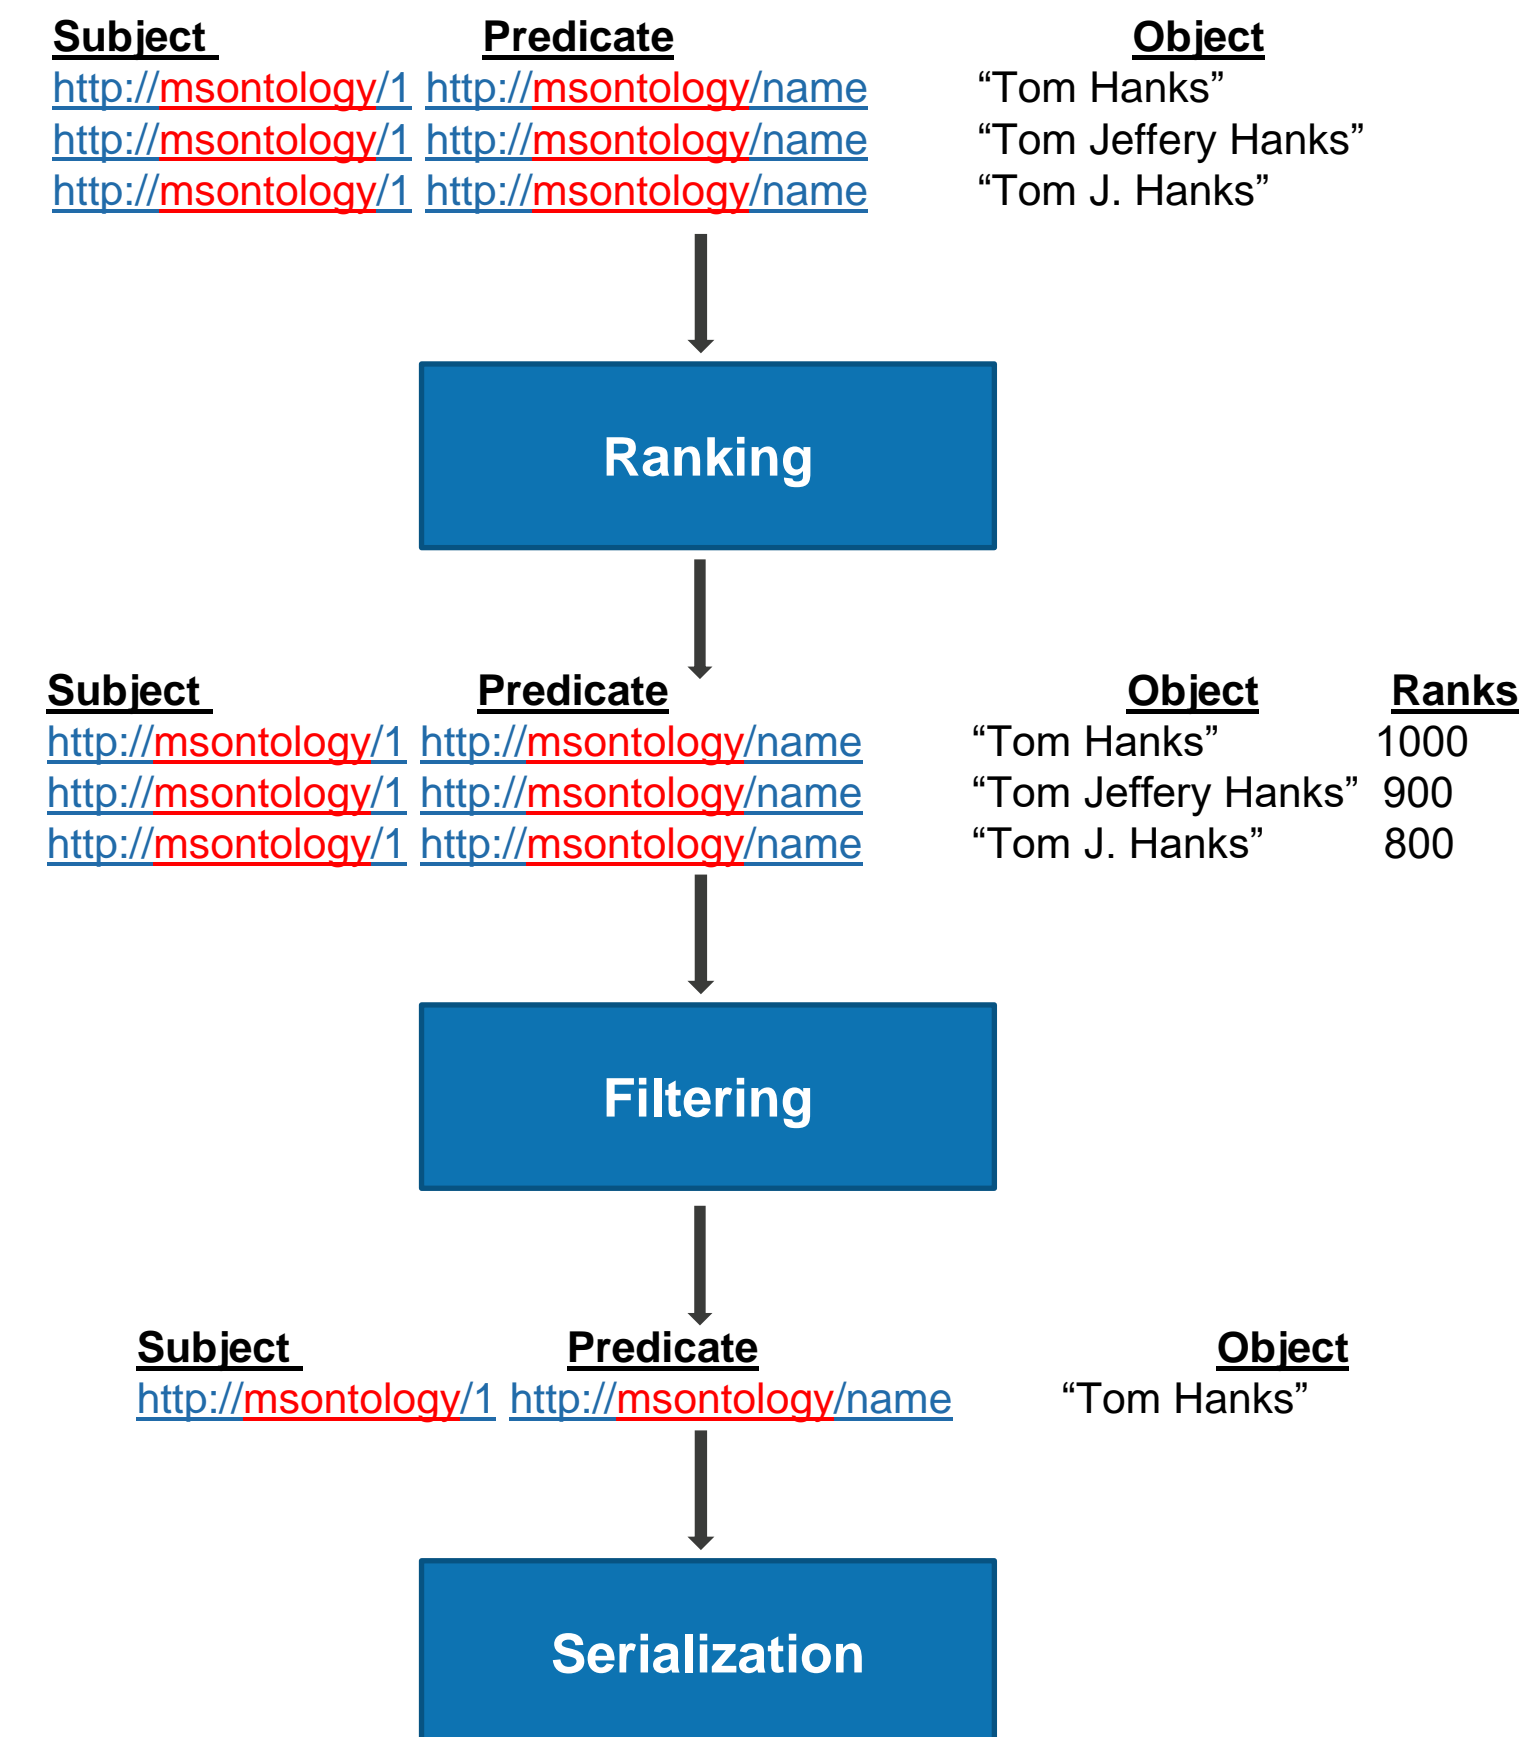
| Subject | Predicate | Object |
|---|---|---|
| http://msontology/1 | http://msontology/name | “Tom Hanks” |
| http://msontology/1 | http://msontology/name | “Tom Jeffery Hanks” |
| http://msontology/1 | http://msontology/name | “Tom J. Hanks” |

Ranking

| Subject | Predicate | Object | Ranks |
|---|---|---|---|
| http://msontology/1 | http://msontology/name | “Tom Hanks” | 1000 |
| http://msontology/1 | http://msontology/name | “Tom Jeffery Hanks” | 900 |
| http://msontology/1 | http://msontology/name | “Tom J. Hanks” | 800 |

Filtering

| Subject | Predicate | Object |
|---|---|---|
| http://msontology/1 | http://msontology/name | “Tom Hanks” |

Serialization